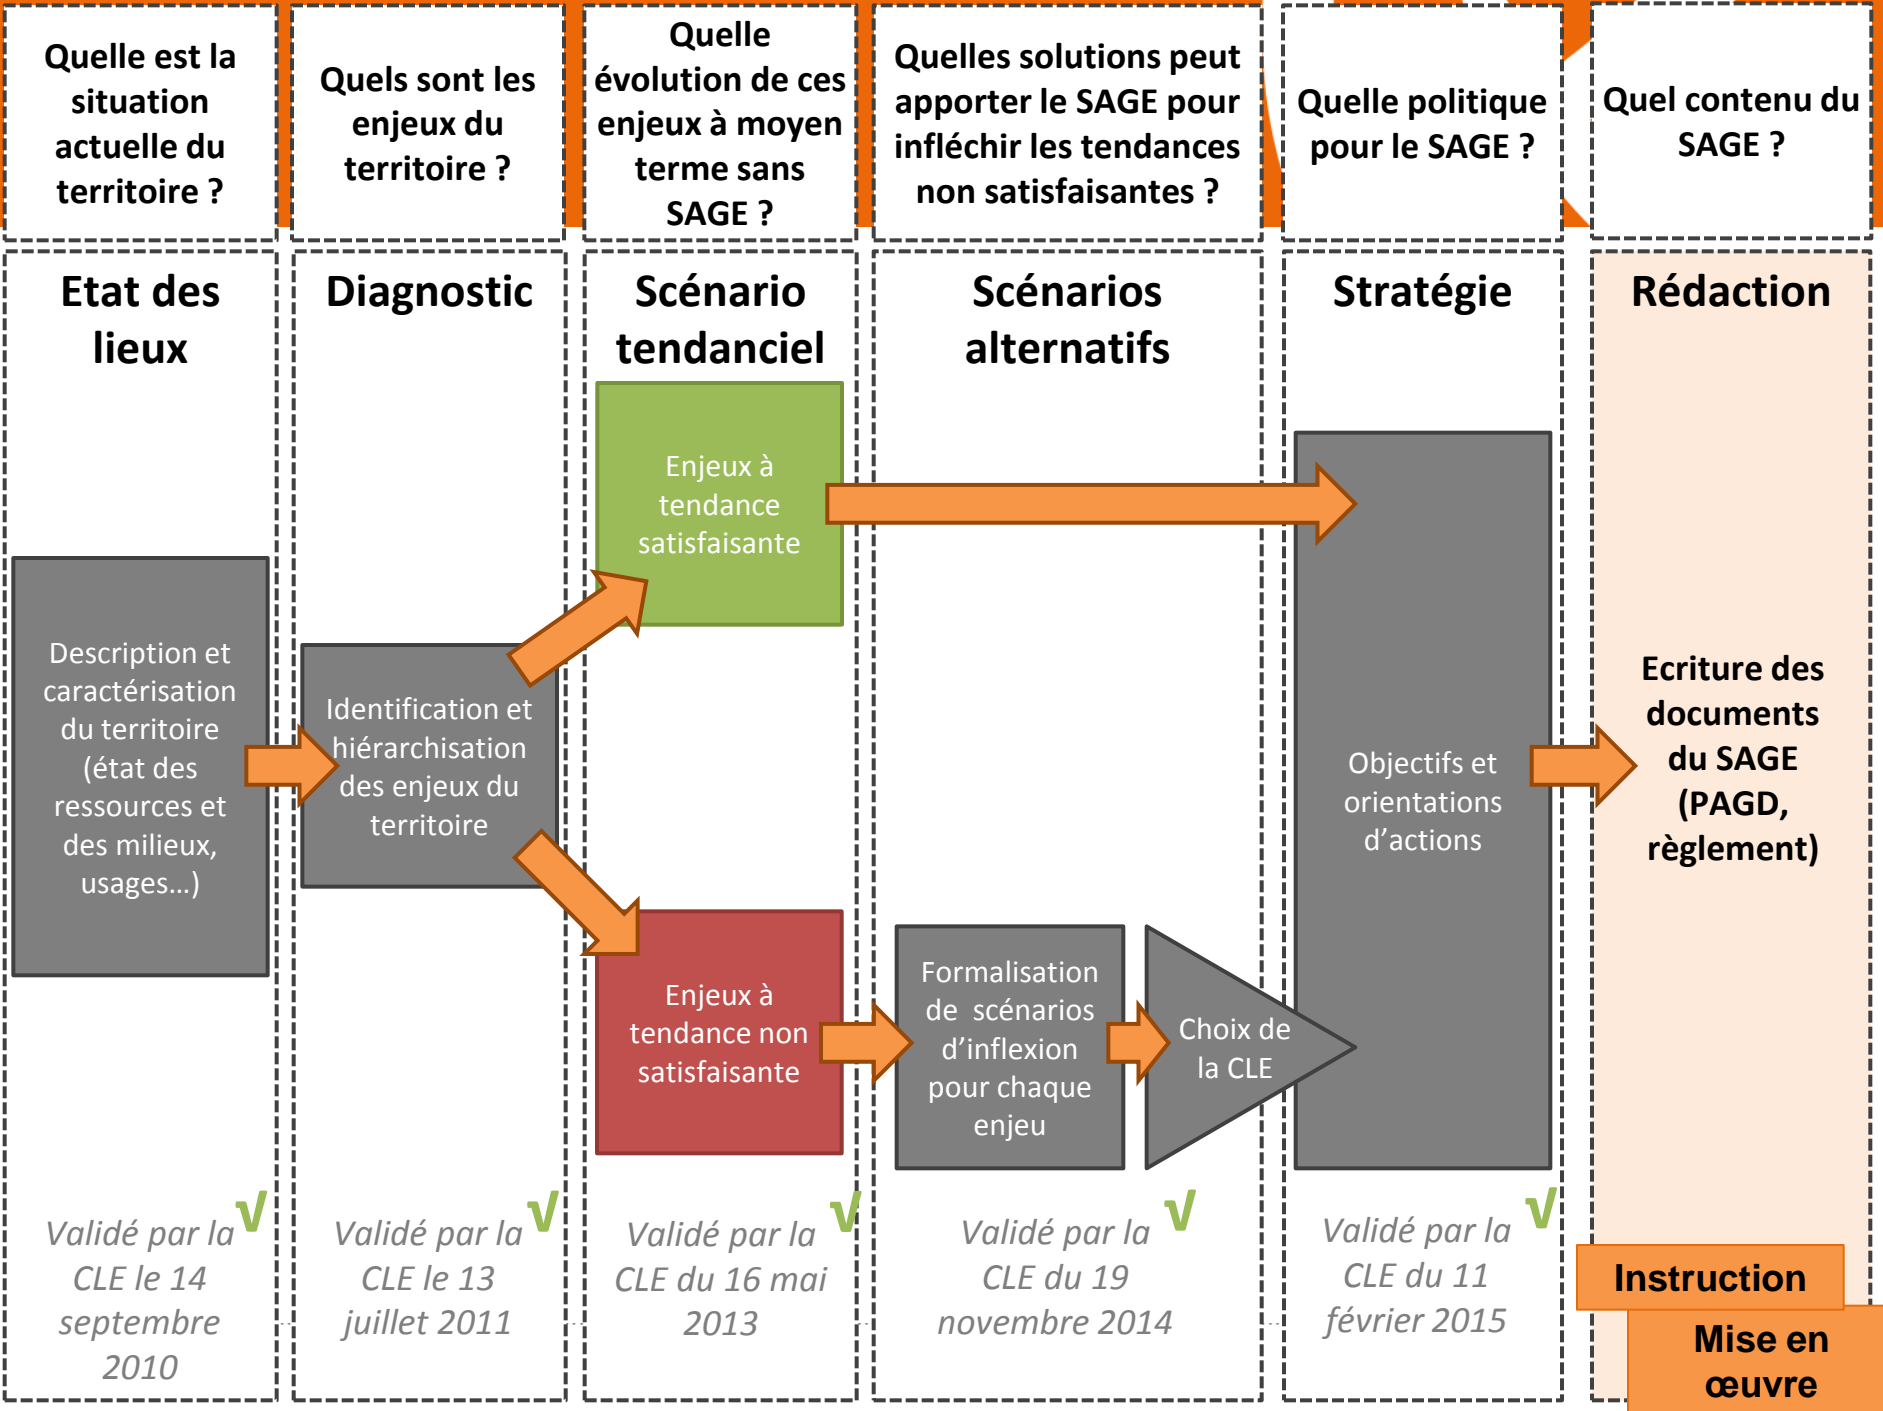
Quelle est la situation actuelle du territoire ?

Quels sont les enjeux du territoire ?

Quelle évolution de ces enjeux à moyen terme sans SAGE ?

Quelles solutions peut apporter le SAGE pour infléchir les tendances non satisfaisantes ?

Quelle politique pour le SAGE ?

Quel contenu du SAGE ?

Etat des lieux

Description et caractérisation du territoire (état des ressources et des milieux, usages…)

Validé par la CLE le 14 septembre 2010 √

Diagnostic

Identification et hiérarchisation des enjeux du territoire

Validé par la CLE le 13 juillet 2011 √

Scénario tendanciel

Enjeux à tendance satisfaisante

Enjeux à tendance non satisfaisante

Validé par la CLE du 16 mai 2013 √

Scénarios alternatifs

Formalisation de scénarios d'inflexion pour chaque enjeu

Choix de la CLE

Validé par la CLE du 19 novembre 2014 √

Stratégie

Objectifs et orientations d'actions

Validé par la CLE du 11 février 2015 √

Rédaction

Ecriture des documents du SAGE (PAGD, règlement)

Instruction

Mise en œuvre